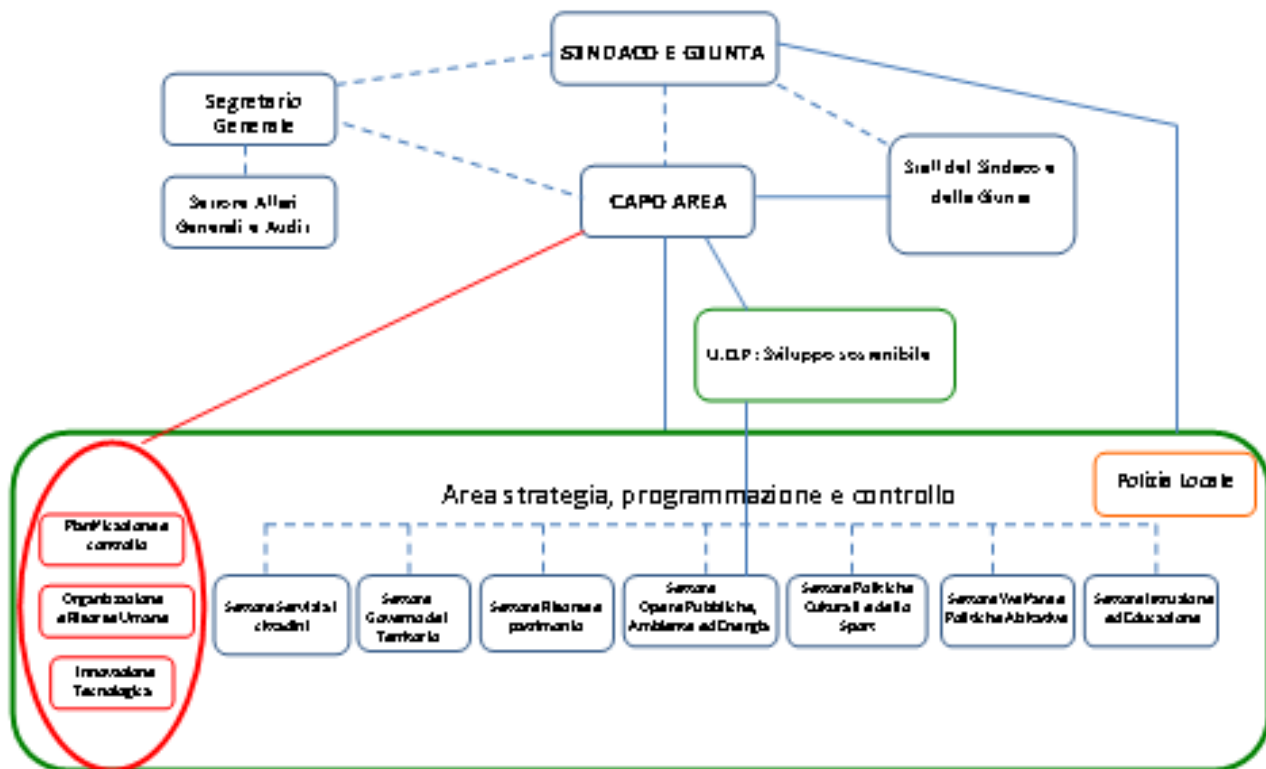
SINDACO E GIUNTA

Segretario Generale

Settore Affari Generali e Audit

CAPO AREA

Staff del Sindaco e della Giunta

U.O.P : Sviluppo sostenibile

Area strategia, programmazione e controllo

Polizia Locale

Pianificazione e controllo

Organizzazione e Risorse Umane

Innovazione Tecnologica

Settore Servizi ai cittadini

Settore Governo del Territorio

Settore Risorse e patrimonio

Settore Opere Pubbliche, Ambiente ed Energia

Settore Politiche Culturali e dello Sport

Settore Welfare e Politiche Abitative

Settore Istruzione ed Educazione